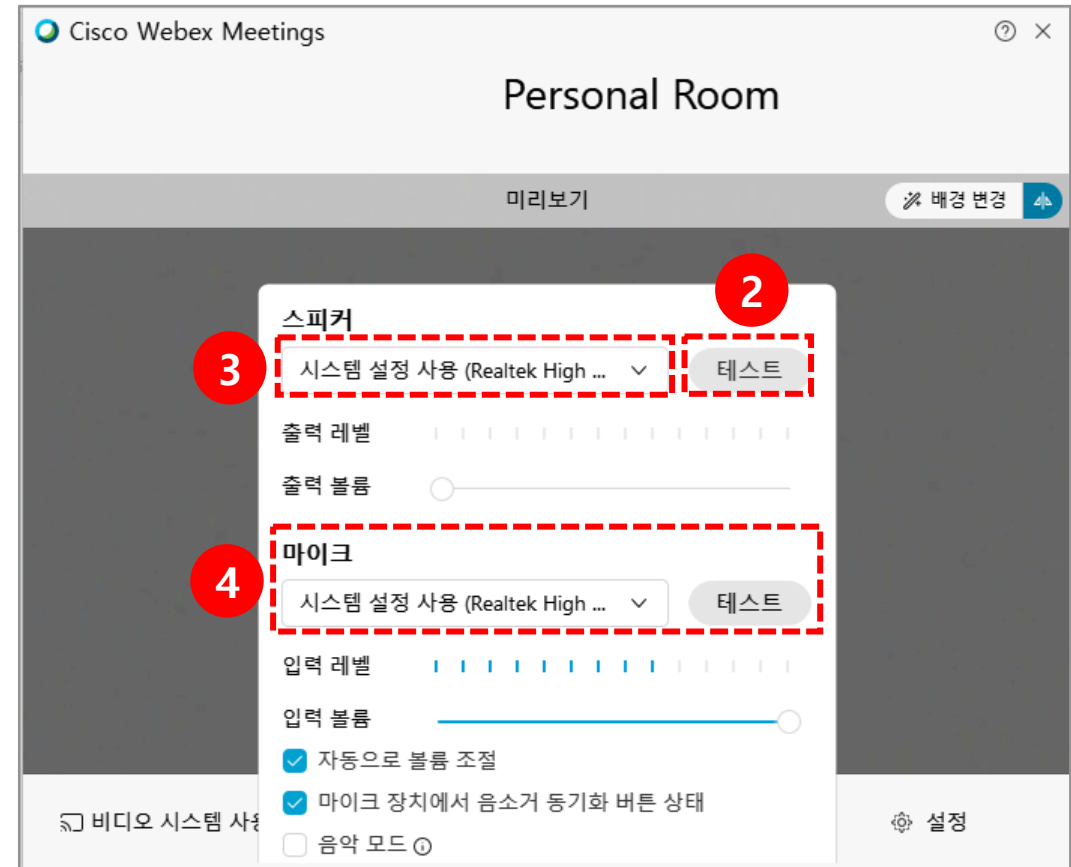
Cisco Webex Meetings

Personal Room

미리보기

배경 변경

2

스피커

3

시스템 설정 사용 (Realtek High ...

테스트

출력 레벨

출력 볼륨

마이크

4

시스템 설정 사용 (Realtek High ...

테스트

입력 레벨

입력 볼륨

자동으로 볼륨 조절

마이크 장치에서 음소거 동기화 버튼 상태

음악 모드

비디오 시스템 사용

설정